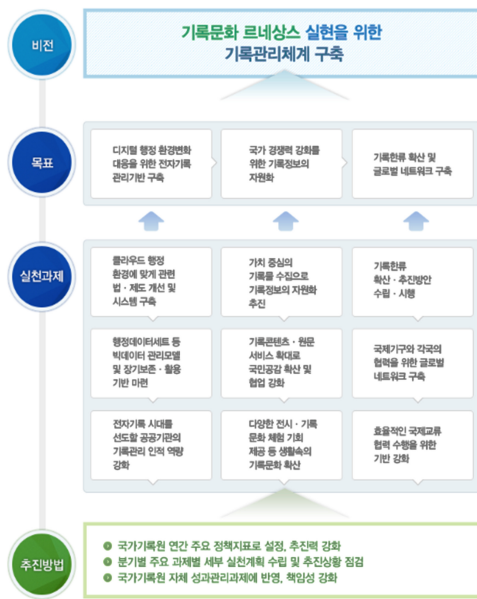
비전

기록문화 르네상스 실현을 위한
기록관리체계 구축

목표

디지털 행정 환경변화 대응을 위한 전자기록 관리기반 구축

국가 경쟁력 강화를 위한 기록정보의 자원화

기록한류 확산 및 글로벌 네트워크 구축

실천과제

클라우드 행정 환경에 맞게 관련 법·제도 개선 및 시스템 구축

가치 중심의 기록물 수집으로 기록정보의 자원화 추진

기록한류 확산·추진방안 수립·시행

행정데이터세트 등 빅데이터 관리모델 및 장기보존·활용 기반 마련

기록콘텐츠·원문 서비스 확대로 국민공감 확산 및 협업 강화

국제기구와 각국의 협력을 위한 글로벌 네트워크 구축

전자기록 시대를 선도할 공공기관의 기록관리 인적 역량 강화

다양한 전시·기록 문화 체험 기회 제공 등 생활속의 기록문화 확산

효율적인 국제교류 협력 수행을 위한 기반 강화

추진방법

● 국가기록원 연간 주요 정책지표로 설정, 추진력 강화
● 분기별 주요 과제별 세부 실천계획 수립 및 추진상황 점검
● 국가기록원 자체 성과관리과제에 반영, 책임성 강화